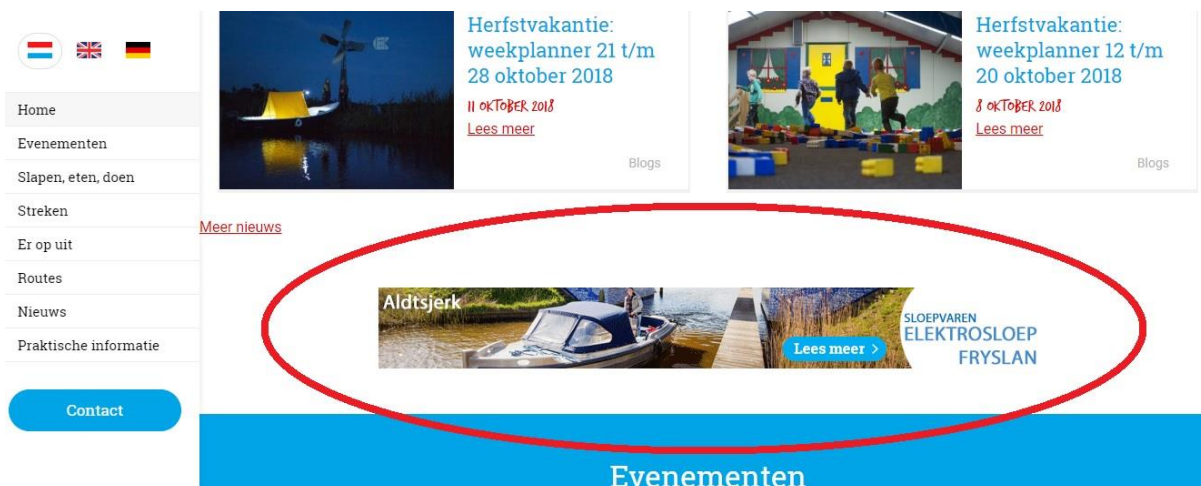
Home
Evenementen
Slapen, eten, doen
Streken
Er op uit
Routes
Nieuws
Praktische informatie

Contact

Herfstvakantie: weekplanner 21 t/m 28 oktober 2018
11 OKTOBER 2018
Lees meer
Blogs

Herfstvakantie: weekplanner 12 t/m 20 oktober 2018
8 OKTOBER 2018
Lees meer
Blogs

Meer nieuws

Aldtsjerk
Lees meer >
SLOEPVAREN
ELEKTROSLOEP
FRYSLAN

Evenementen